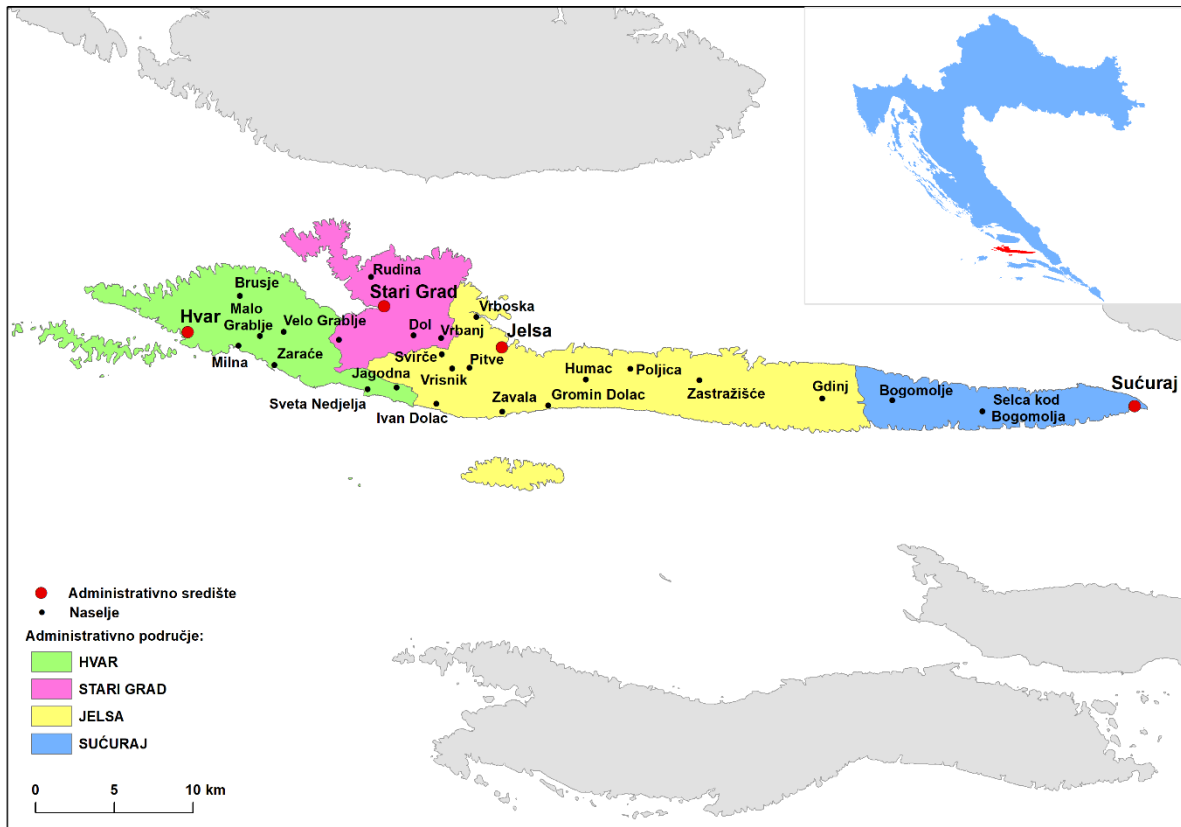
Rudina
Stari Grad
Brusje
Hvar
Malo Grablje
Velo Grablje
Vrboska
Dol
Vrbanj
Jelsa
Milna
Zaraće
Svirče
Pitve
Vrisnik
Humac
Poljica
Zastražišće
Gdinj
Bogomolje
Selca kod Bogomolja
Sućuraj
Jagodna
Sveta Nedjelja
Ivan Dolac
Zavala
Gromin Dolac

Administrativno središte
Naselje
Administrativno područje:
HVAR
STARI GRAD
JELSA
SUĆURAJ

0 5 10 km